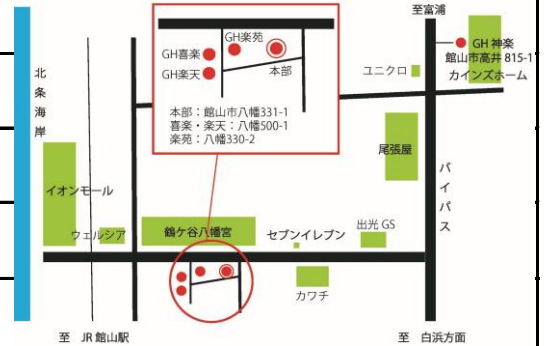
GH楽苑
GH喜楽
GH楽天
本部
本部：館山市八幡331-1
喜楽・楽天：八幡500-1
楽苑：八幡330-2

至富浦
GH 神楽
館山市高井 815-1
カインズホーム
ユニクロ
北条海岸
尾張屋
イオンモール
バイパス
ウェルシア
鶴ケ谷八幡宮
セブンイレブン
出光 GS
カワチ
至 JR 館山駅
至 白浜方面